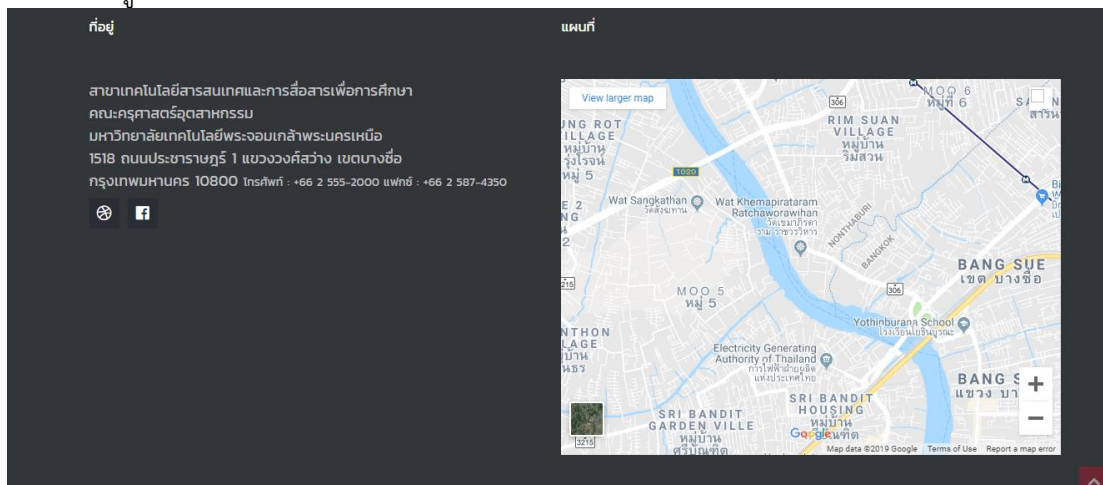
ที่อยู่

สาขาเทคโนโลยีสารสนเทศและการสื่อสารเพื่อการศึกษา
คณะครุศาสตร์อุตสาหกรรม
มหาวิทยาลัยเทคโนโลยีพระจอมเกล้าพระนครเหนือ
1518 ถนนประชาราษฎร์ 1 แขวงวงศ์สว่าง เขตบางซื่อ
กรุงเทพมหานคร 10800 โทรศัพท์ : +66 2 555-2000 แฟกซ์ : +66 2 587-4350

แผนที่

View larger map
MOO 6 หมู่ที่ 6
RIM SUAN VILLAGE หมู่บ้าน ริมสวน
UNG ROT VILLAGE หมู่บ้าน รุ่งโรจน์ หมู่ 5
306
1020
Wat Sangkathan วัดสังฆทาน
Wat Khemapirataram Ratchaworawihan วัดเขมาภิรตาราม ราชวรวิหาร
NONTHABURI
BANGKOK
BANG SUE เขต บางซื่อ
MOO 5 หมู่ 5
306
215
Yothinburana School โรงเรียนโยธินบูรณะ
Electricity Generating Authority of Thailand การไฟฟ้าฝ่ายผลิตแห่งประเทศไทย
BANG S แขวง บา
SRI BANDIT HOUSING หมู่บ้าน
SRI BANDIT GARDEN VILLE หมู่บ้าน ศรีบัณฑิต
3215
Google
Map data ©2019 Google Terms of Use Report a map error